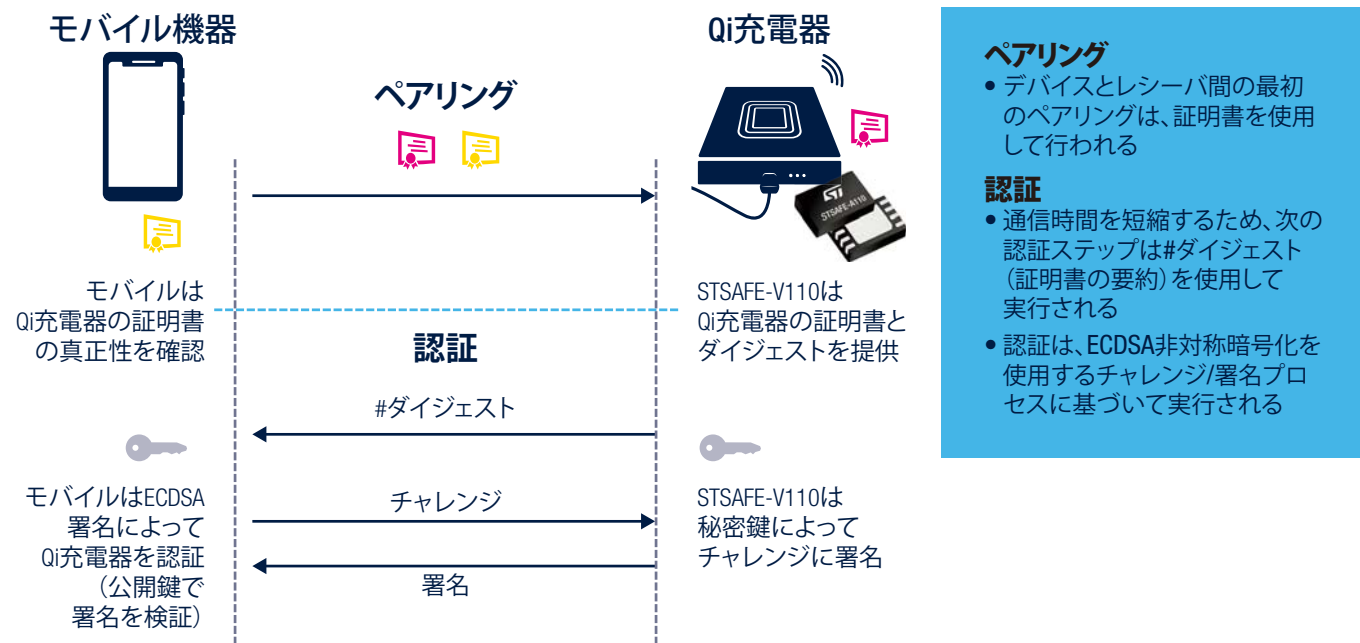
モバイル機器

Qi充電器

ペアリング

モバイルは Qi充電器の証明書の真正性を確認

STSAFE-V110は Qi充電器の証明書とダイジェストを提供

認証

#ダイジェスト

モバイルはECDSA 署名によって Qi充電器を認証 (公開鍵で署名を検証)

チャレンジ

署名

STSAFE-V110は 秘密鍵によって チャレンジに署名

STSAFE-V110

ペアリング
• デバイスとレシーバ間の最初のペアリングは、証明書を使用して行われる

認証
• 通信時間を短縮するため、次の認証ステップは#ダイジェスト (証明書の要約) を使用して実行される
• 認証は、ECDSA非対称暗号化を使用するチャレンジ/署名プロセスに基づいて実行される